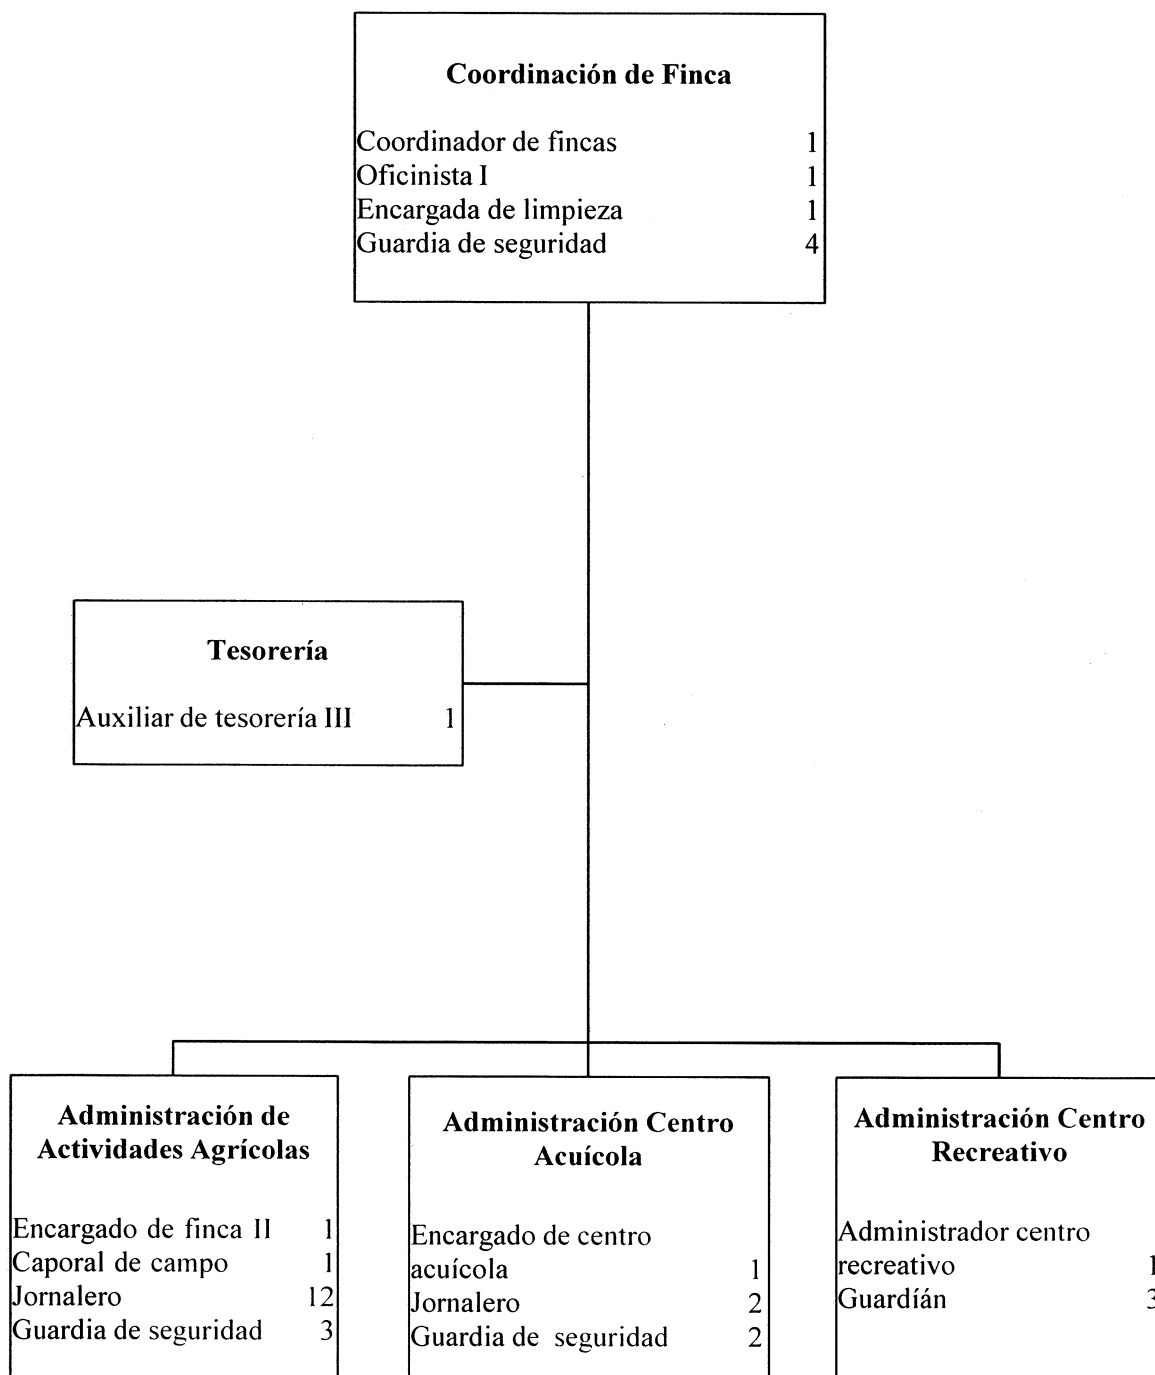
Coordinación de Finca

Coordinador de fincas 1
Oficinista I 1
Encargada de limpieza 1
Guardia de seguridad 4

Tesorería

Auxiliar de tesorería III 1

Administración de Actividades Agrícolas

Encargado de finca II 1
Caporal de campo 1
Jornalero 12
Guardia de seguridad 3

Administración Centro Acuícola

Encargado de centro acuícola 1
Jornalero 2
Guardia de seguridad 2

Administración Centro Recreativo

Administrador centro recreativo 1
Guardián 3